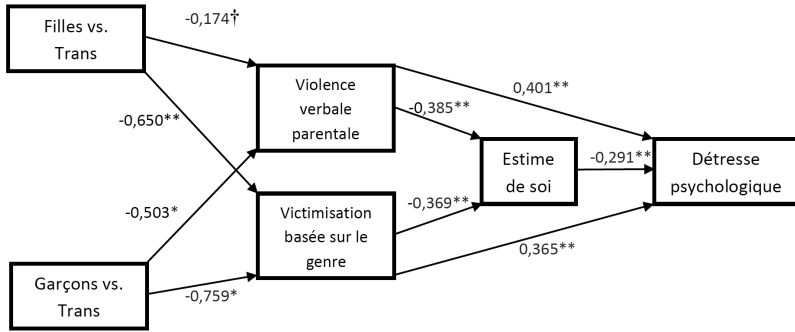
Filles vs. Trans

-0,174†

-0,650**

Violence verbale parentale

0,401**

-0,385**

Estime de soi

-0,291**

Détresse psychologique

-0,503*

Victimisation basée sur le genre

-0,369**

0,365**

Garçons vs. Trans

-0,759*